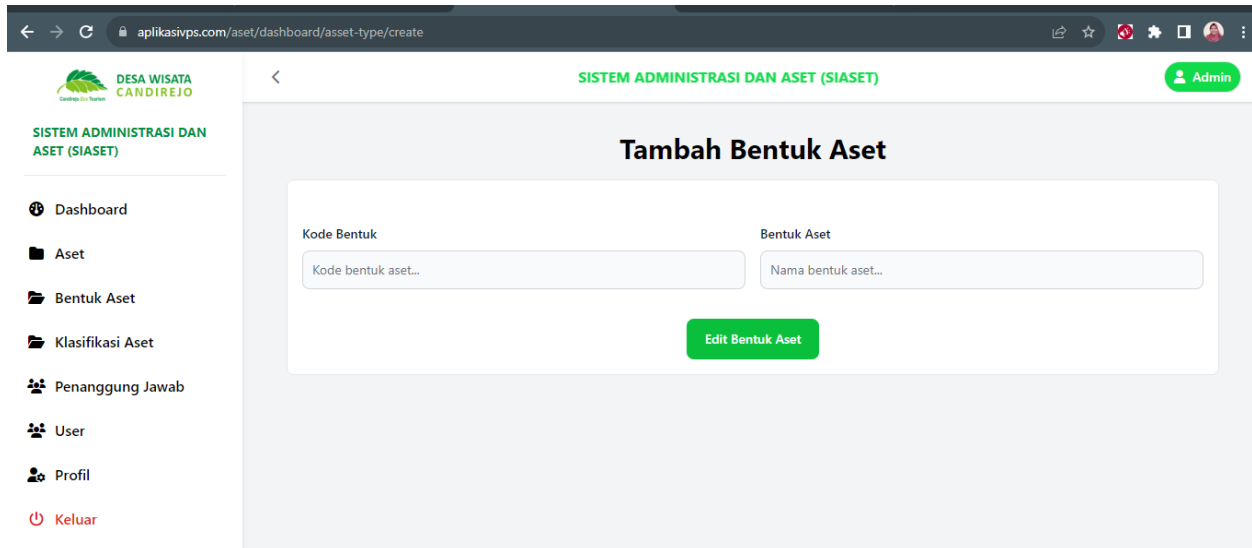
aplikasivps.com/aset/dashboard/asset-type/create

DESA WISATA
CANDIREJO
Candirejo Eco Tourism

SISTEM ADMINISTRASI DAN ASET (SIASET)

Admin

SISTEM ADMINISTRASI DAN ASET (SIASET)

Dashboard
Aset
Bentuk Aset
Klasifikasi Aset
Penanggung Jawab
User
Profil
Keluar

Tambah Bentuk Aset

Kode Bentuk
Kode bentuk aset...

Bentuk Aset
Nama bentuk aset...

Edit Bentuk Aset